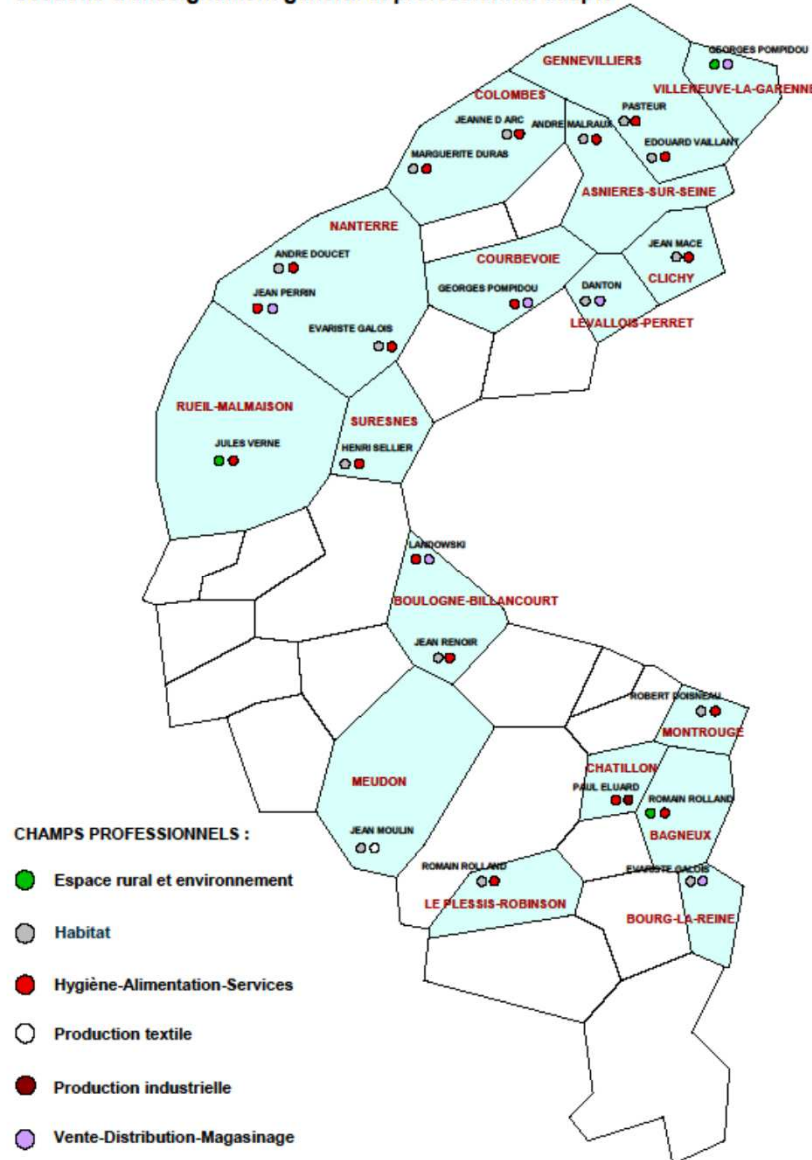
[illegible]

GENNEVILLIERS
GEORGES POMPIDOU
VILLENEUVE-LA-GARENNE
COLOMBES
PASTEUR
JEANNE D ARC
ANDRE MALRAUX
EDOUARD VAILLANT
MARGUERITE DURAS
ASNIERES-SUR-SEINE
NANTERRE
JEAN MACE
ANDRE DOUCET
COURBEVOIE
CLICHY
DANTON
JEAN PERRIN
GEORGES POMPIDOU
LEVALLOIS-PERRET
EVARISTE GALOIS
RUEIL-MALMAISON
SURESNES
JULES VERNE
HENRI SELLIER
LANDOWSKI
BOULOGNE-BILLANCOURT
JEAN RENOIR
ROBERT DOISNEAU
MONTROUGE
CHATILLON
MEUDON
PAUL ELUARD
ROMAIN ROLLAND
JEAN MOULIN
BAGNEUX
ROMAIN ROLLAND
EVARISTE GALOIS
LE PLESSIS-ROBINSON
BOURG-LA-REINE

CHAMPS PROFESSIONNELS :
Espace rural et environnement
Habitat
Hygiène-Alimentation-Services
Production textile
Production industrielle
Vente-Distribution-Magasinage